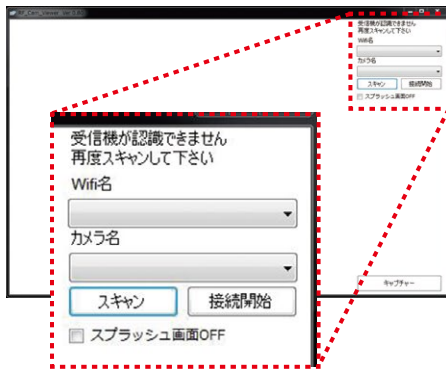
受信機が認識できません
再度スキャンして下さい
Wifi名
カメラ名
スキャン
接続開始
スプラッシュ画面OFF

受信機が認識できません
再度スキャンして下さい
Wifi名
カメラ名
スキャン
接続開始
スプラッシュ画面OFF

キャプチャー